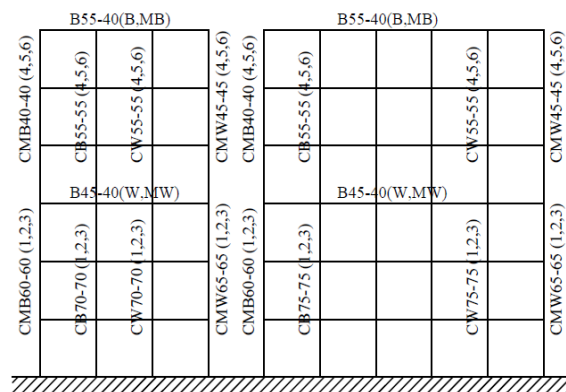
B55-40(B,MB)

B55-40(B,MB)

CMB40-40 (4,5,6)

CB55-55 (4,5,6)

CW55-55 (4,5,6)

CMW45-45 (4,5,6)

CMB40-40 (4,5,6)

CB55-55 (4,5,6)

CW55-55 (4,5,6)

CMW45-45 (4,5,6)

B45-40(W,MW)

B45-40(W,MW)

CMB60-60 (1,2,3)

CB70-70 (1,2,3)

CW70-70 (1,2,3)

CMW65-65 (1,2,3)

CMB60-60 (1,2,3)

CB75-75 (1,2,3)

CW75-75 (1,2,3)

CMW65-65 (1,2,3)